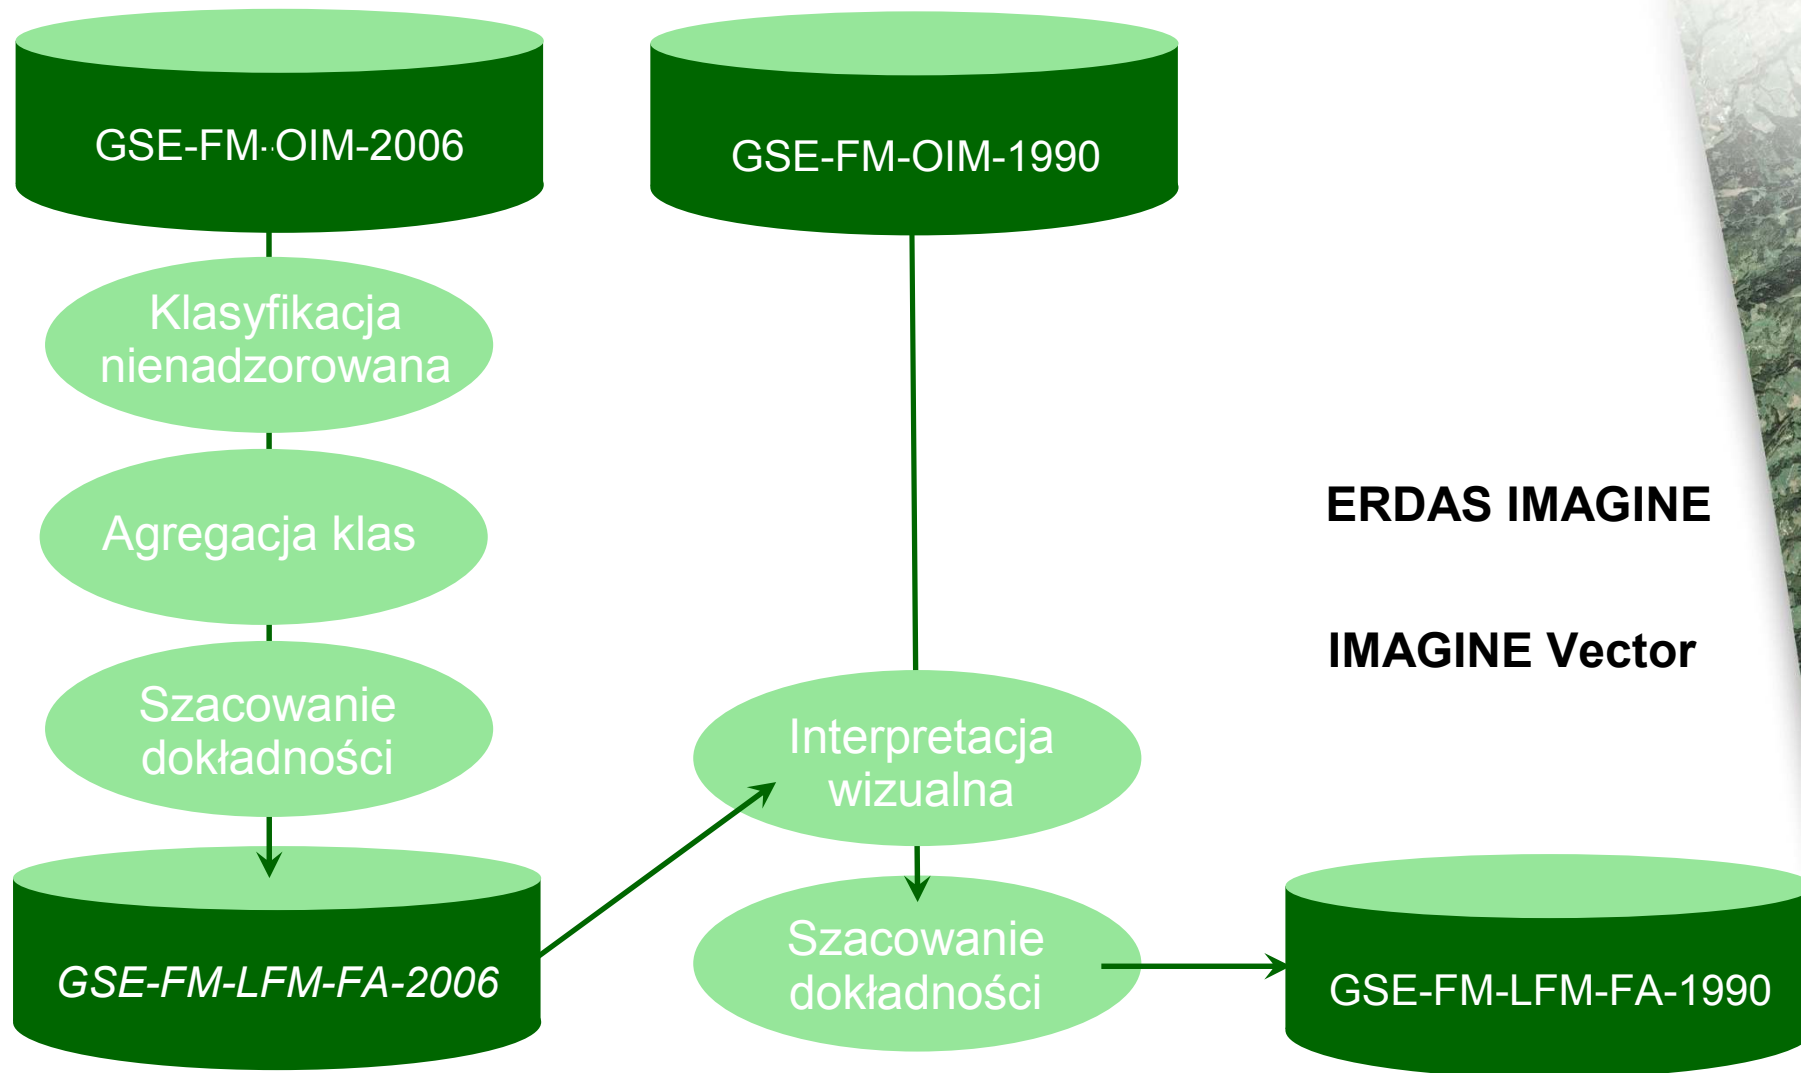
GSE-FM-OIM-2006

Klasyfikacja nienadzorowana

Agregacja klas

Szacowanie dokładności

GSE-FM-LFM-FA-2006

GSE-FM-OIM-1990

Interpretacja wizualna

Szacowanie dokładności

GSE-FM-LFM-FA-1990

ERDAS IMAGINE

IMAGINE Vector